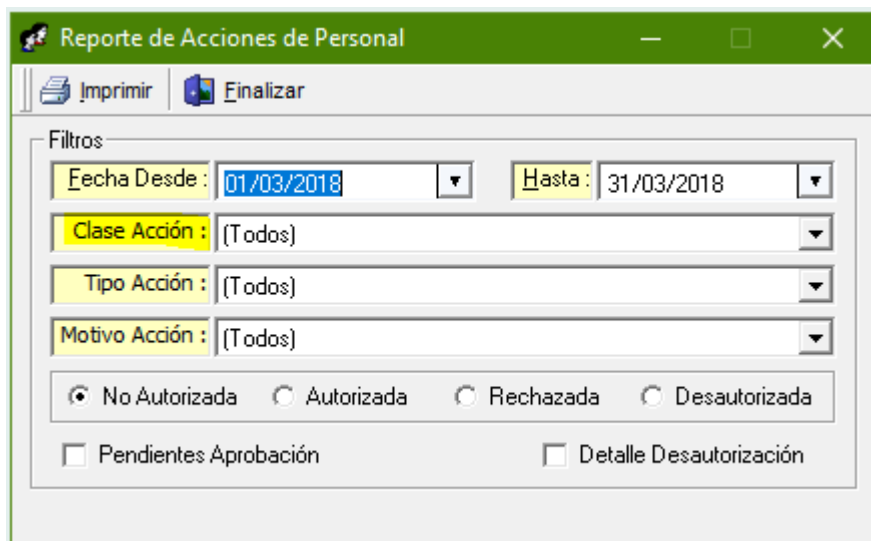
Reporte de Acciones de Personal

Imprimir
Finalizar

Filtros

Fecha Desde : 01/03/2018
Hasta : 31/03/2018

Clase Acción : (Todos)

Tipo Acción : (Todos)

Motivo Acción : (Todos)

No Autorizada
Autorizada
Rechazada
Desautorizada

Pendientes Aprobación
Detalle Desautorización